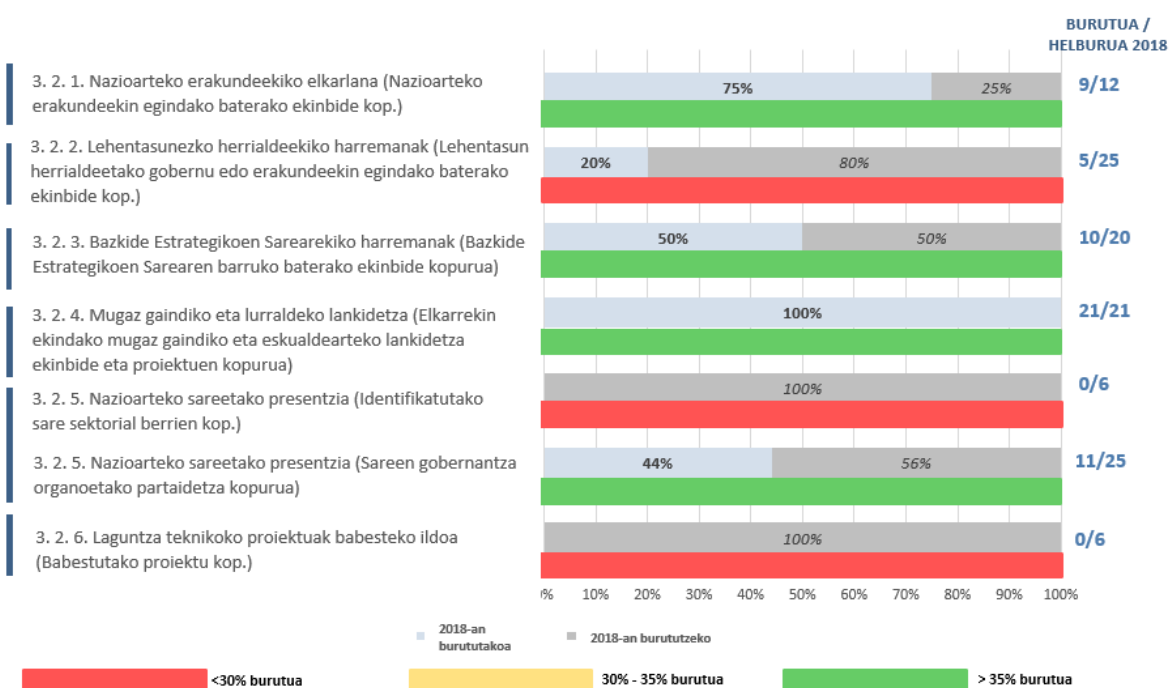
BURUTUA / HELBURUA 2018

3. 2. 1. Nazioarteko erakundeekiko elkarlana (Nazioarteko erakundeekin egindako baterako ekinbide kop.)

75% 25% 9/12

3. 2. 2. Lehentasunezko herrialdeekiko harremanak (Lehentasun herrialdeetako gobernu edo erakundeekin egindako baterako ekinbide kop.)

20% 80% 5/25

3. 2. 3. Bazkide Estrategikoen Sarearekiko harremanak (Bazkide Estrategikoen Sarearen barruko baterako ekinbide kopurua)

50% 50% 10/20

3. 2. 4. Mugaz gaindiko eta lurraldeko lankidetza (Elkarrekin ekindako mugaz gaindiko eta eskualdearteko lankidetza ekinbide eta proiektuen kopurua)

100% 21/21

3. 2. 5. Nazioarteko sareetako presentzia (Identifikatutako sare sektorial berrien kop.)

100% 0/6

3. 2. 5. Nazioarteko sareetako presentzia (Sareen gobernantza organoetako partaidetza kopurua)

44% 56% 11/25

3. 2. 6. Laguntza teknikoko proiektuak babesteko ildoa (Babestutako proiektu kop.)

100% 0/6

%, 10%, 20%, 30%, 40%, 50%, 60%, 70%, 80%, 90%, 100%

2018-an burututakoa
2018-an burututzeko

<30% burutua
30% - 35% burutua
> 35% burutua